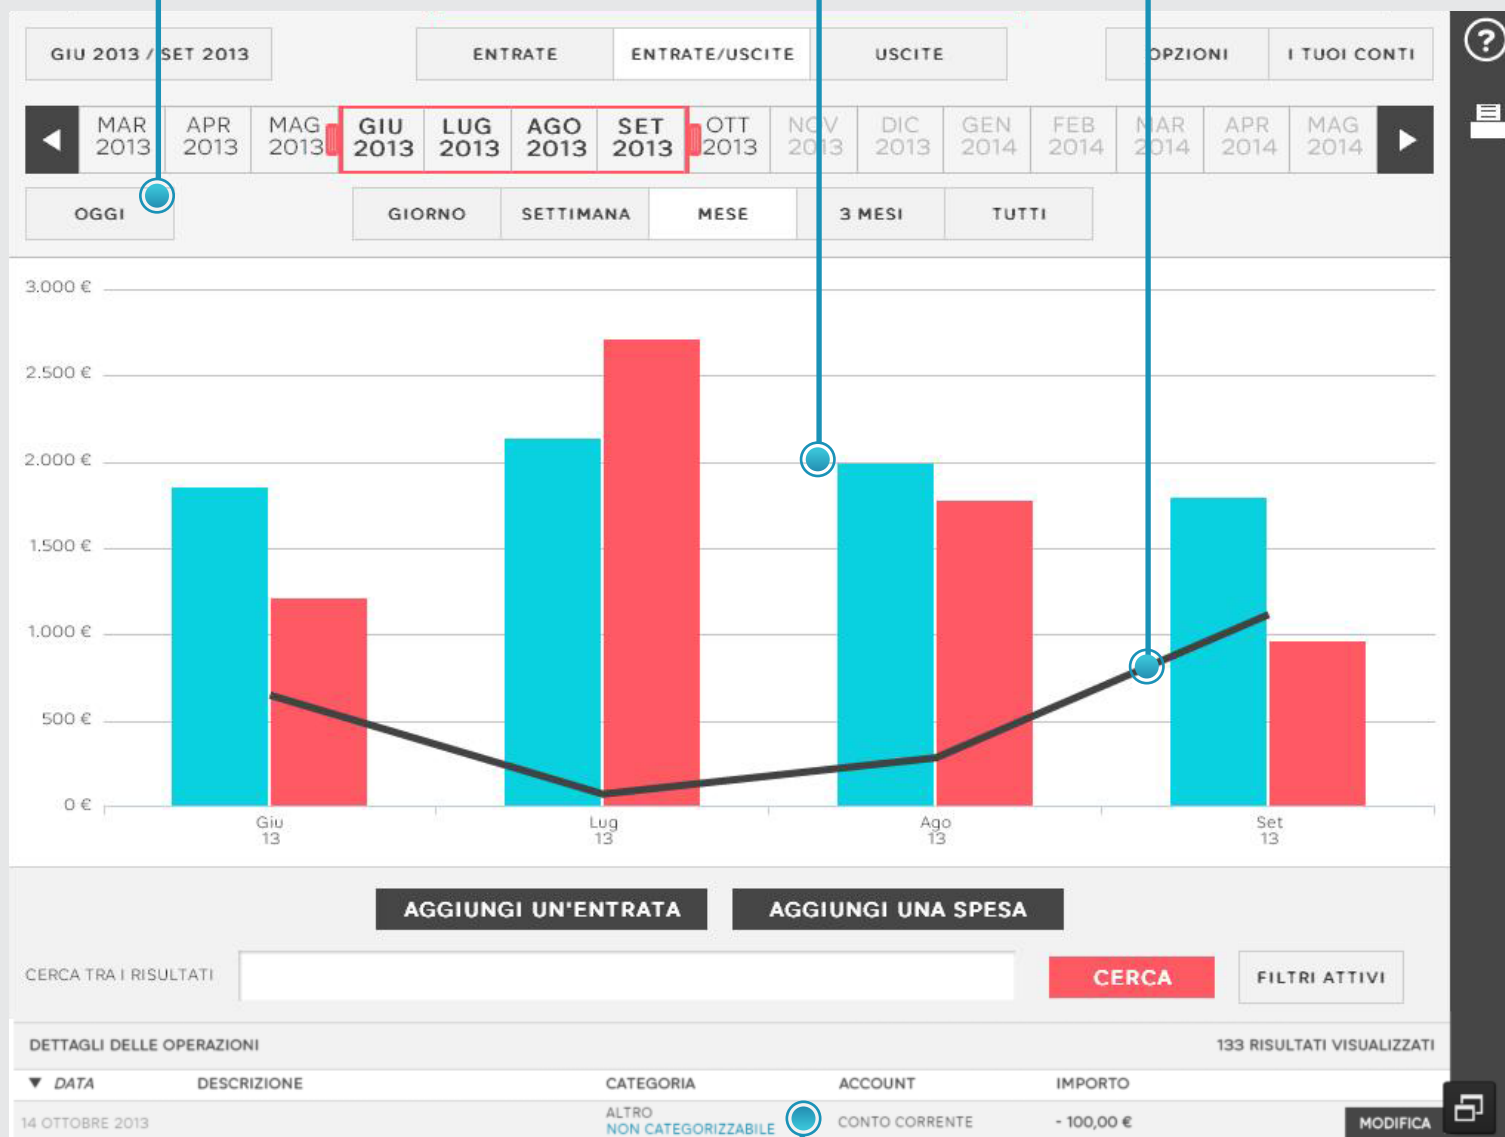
GIU 2013 / SET 2013

ENTRATE
ENTRATE/USCITE
USCITE

OPZIONI
I TUOI CONTI

MAR 2013
APR 2013
MAG 2013
GIU 2013
LUG 2013
AGO 2013
SET 2013
OTT 2013
NOV 2013
DIC 2013
GEN 2014
FEB 2014
MAR 2014
APR 2014
MAG 2014

OGGI

GIORNO
SETTIMANA
MESE
3 MESI
TUTTI

3.000 €
2.500 €
2.000 €
1.500 €
1.000 €
500 €
0 €

Giu 13
Lug 13
Ago 13
Set 13

AGGIUNGI UN'ENTRATA
AGGIUNGI UNA SPESA

CERCA TRA I RISULTATI
CERCA
FILTRI ATTIVI

DETTAGLI DELLE OPERAZIONI
133 RISULTATI VISUALIZZATI

| DATA | DESCRIZIONE | CATEGORIA | ACCOUNT | IMPORTO | |
|---|---|---|---|---|---|
| 14 OTTOBRE 2013 | | ALTRO NON CATEGORIZZABILE | CONTO CORRENTE | - 100,00 € | MODIFICA |